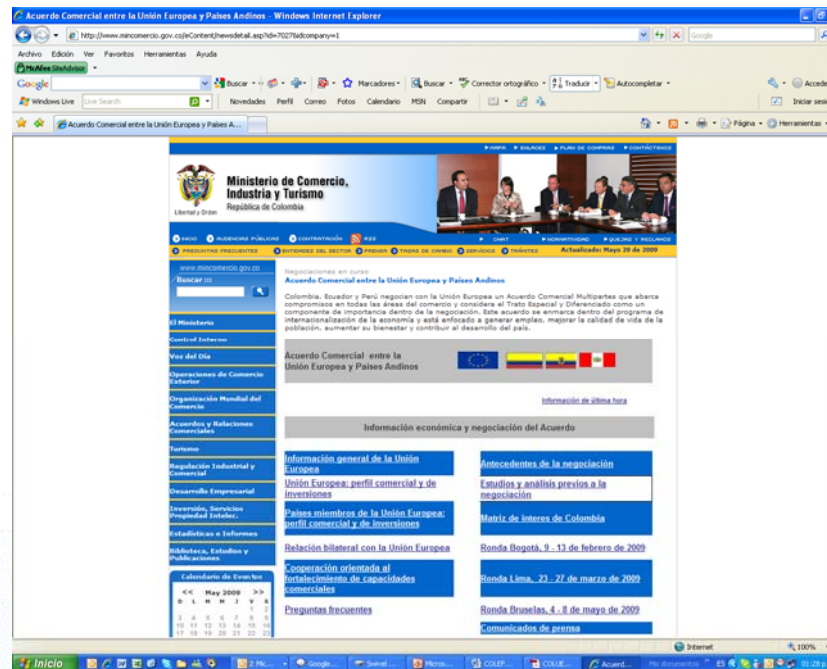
Acuerdo Comercial entre la Unión Europea y Países Andinos - Windows Internet Explorer

http://www.mincomercio.gov.co/eContent/newsdetail.asp?id=7027&idcompany=1

Google

Archivo Edición Ver Favoritos Herramientas Ayuda

McAfee SiteAdvisor

Google

Buscar · Marcadores · Buscar · Corrector ortográfico · Traducir · Autocompletar · Acceder

Windows Live Live Search Novedades Perfil Correo Fotos Calendario MSN Compartir Iniciar sesión

Acuerdo Comercial entre la Unión Europea y Países A...

Página · Herramientas ·

MAPA ENLACES PLAN DE COMPRAS CONTÁCTENOS

Ministerio de Comercio, Industria y Turismo
República de Colombia

Libertad y Orden

INICIO AUDIENCIAS PÚBLICAS CONTRATACIÓN RSS CHAT NORMATIVIDAD QUEJAS Y RECLAMOS

PREGUNTAS FRECUENTES ENTIDADES DEL SECTOR PRENSA TASAS DE CAMBIO SERVICIOS TRÁMITES Actualizado: Mayo 20 de 2009

www.mincomercio.gov.co

Buscar

El Ministerio
Control Interno
Voz del Día
Operaciones de Comercio Exterior
Organización Mundial del Comercio
Acuerdos y Relaciones Comerciales
Turismo
Regulación Industrial y Comercial
Desarrollo Empresarial
Inversión, Servicios Propiedad Intelec.
Estadísticas e Informes
Biblioteca, Estudios y Publicaciones

Calendario de Eventos

<< May 2009 >>

| D | L | M | M | J | V | S |
|---|---|---|---|---|---|---|
| | | | | | 1 | 2 |
| 3 | 4 | 5 | 6 | 7 | 8 | 9 |
| 10 | 11 | 12 | 13 | 14 | 15 | 16 |
| 17 | 18 | 19 | 20 | 21 | 22 | 23 |

Negociaciones en curso
Acuerdo Comercial entre la Unión Europea y Países Andinos

Colombia, Ecuador y Perú negocian con la Unión Europea un Acuerdo Comercial Multipartes que abarca compromisos en todas las áreas del comercio y considera el Trato Especial y Diferenciado como un componente de importancia dentro de la negociación. Este acuerdo se enmarca dentro del programa de internacionalización de la economía y está enfocado a generar empleo, mejorar la calidad de vida de la población, aumentar su bienestar y contribuir al desarrollo del país.

Acuerdo Comercial entre la Unión Europea y Países Andinos

Información de última hora

Información económica y negociación del Acuerdo

Información general de la Unión Europea
Antecedentes de la negociación
Unión Europea: perfil comercial y de inversiones
Estudios y análisis previos a la negociación
Países miembros de la Unión Europea: perfil comercial y de inversiones
Matriz de interes de Colombia
Relación bilateral con la Unión Europea
Ronda Bogotá, 9 - 13 de febrero de 2009
Cooperación orientada al fortalecimiento de capacidades comerciales
Ronda Lima, 23 - 27 de marzo de 2009
Preguntas frecuentes
Ronda Bruselas, 4 - 8 de mayo de 2009
Comunicados de prensa

Internet 100%

Inicio 2 Mic... Google... Sweet... Micros... COLEP... COLUE... Acuerd... Mis documentos ES 01:28 p.